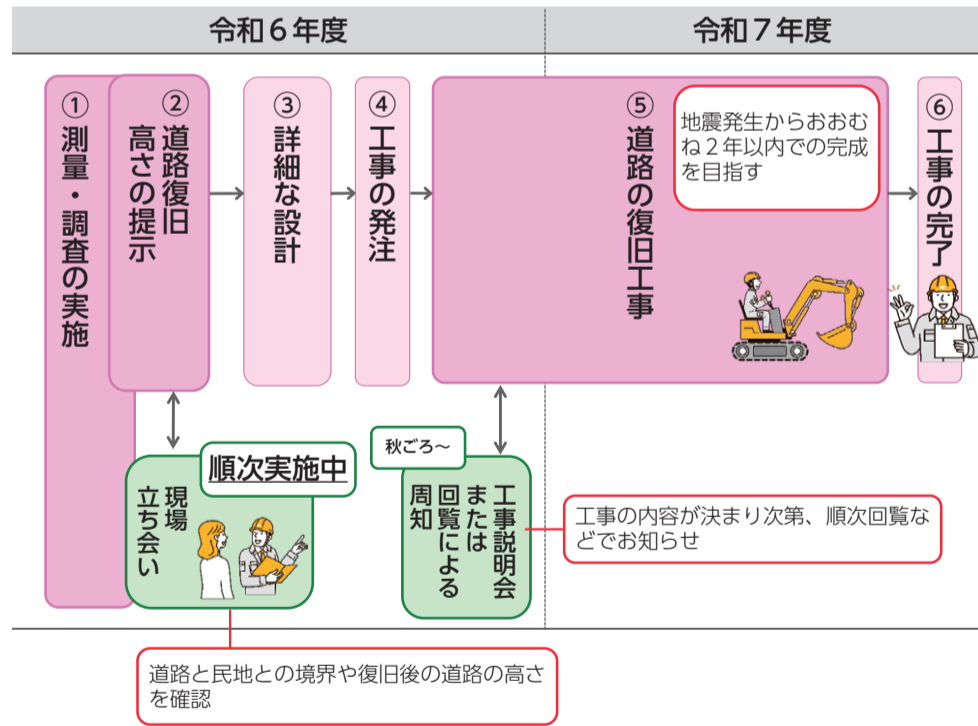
令和６年度

令和７年度

① 測量・調査の実施

② 道路復旧 高さの提示

③ 詳細な設計

④ 工事の発注

⑤ 道路の復旧工事

地震発生からおおむね２年以内での完成を目指す

⑥ 工事の完了

順次実施中

現場 立ち会い

秋ごろ～

工事説明会 または 回覧による 周知

工事の内容が決まり次第、順次回覧などでお知らせ

道路と民地との境界や復旧後の道路の高さを確認